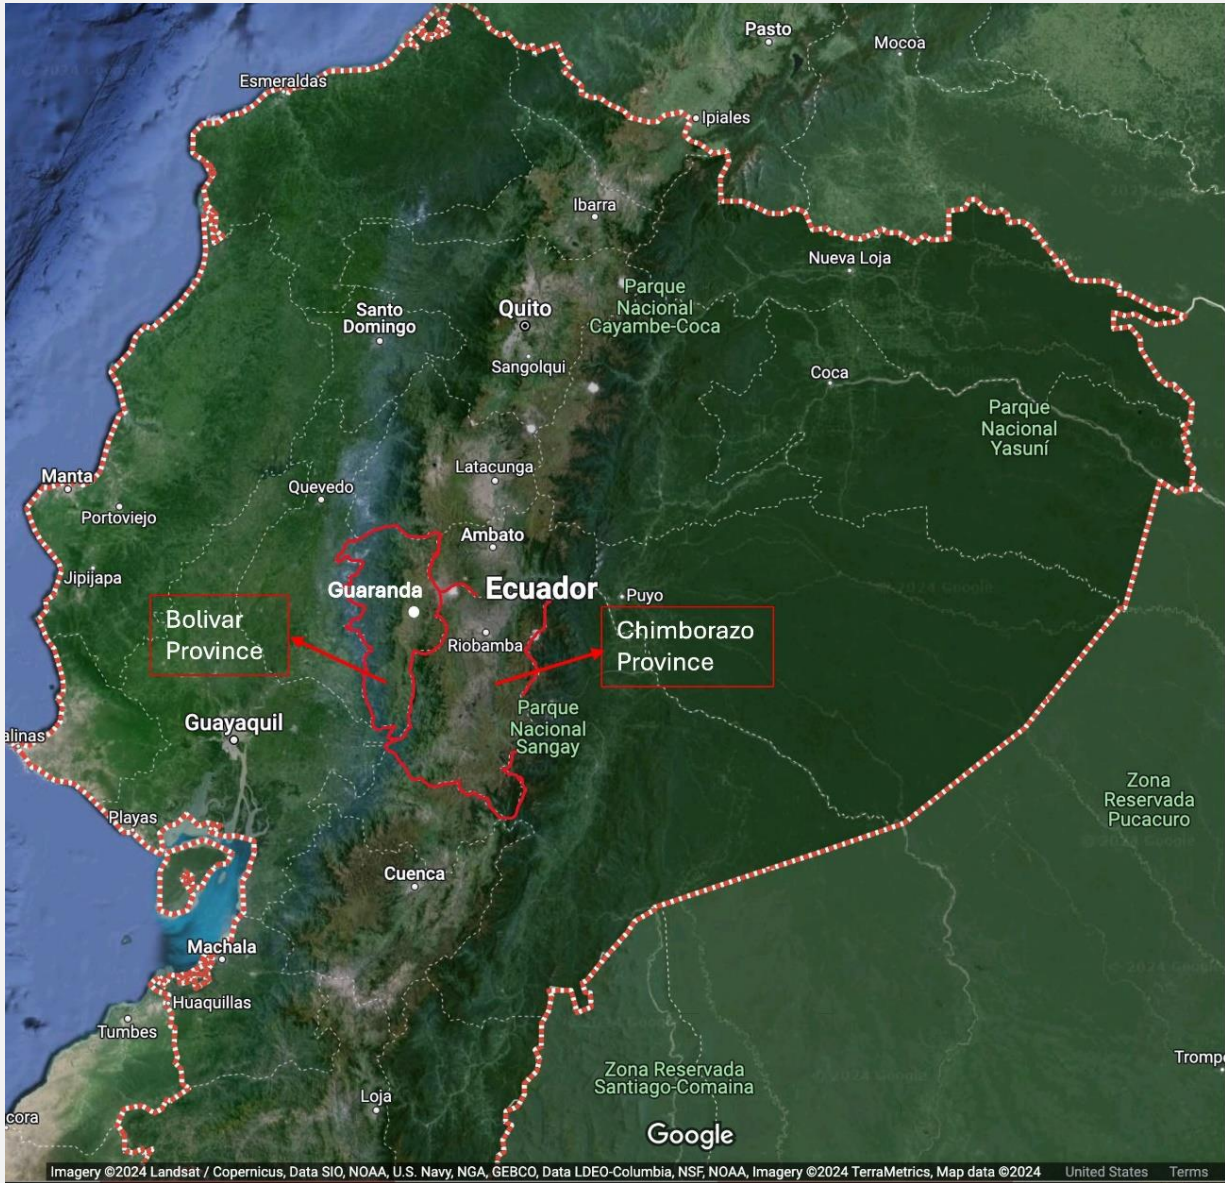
Pasto
Mocoa
Esmeraldas
Ipiales
Ibarra
Nueva Loja
Parque Nacional Cayambe-Coca
Santo Domingo
Quito
Sangolqui
Coca
Parque Nacional Yasuní
Latacunga
Manta
Quevedo
Portoviejo
Ambato
Jipijapa
Guaranda
Ecuador
Puyo
Bolivar Province
Riobamba
Chimborazo Province
Parque Nacional Sangay
alinas
Guayaquil
Zona Reservada Pucacuro
Playas
Cuenca
Machala
Huaquillas
Tumbes
Tromp
Zona Reservada Santiago-Comaina
Loja
cora
Google
Imagery ©2024 Landsat / Copernicus, Data SIO, NOAA, U.S. Navy, NGA, GEBCO, Data LDEO-Columbia, NSF, NOAA, Imagery ©2024 TerraMetrics, Map data ©2024 United States Terms